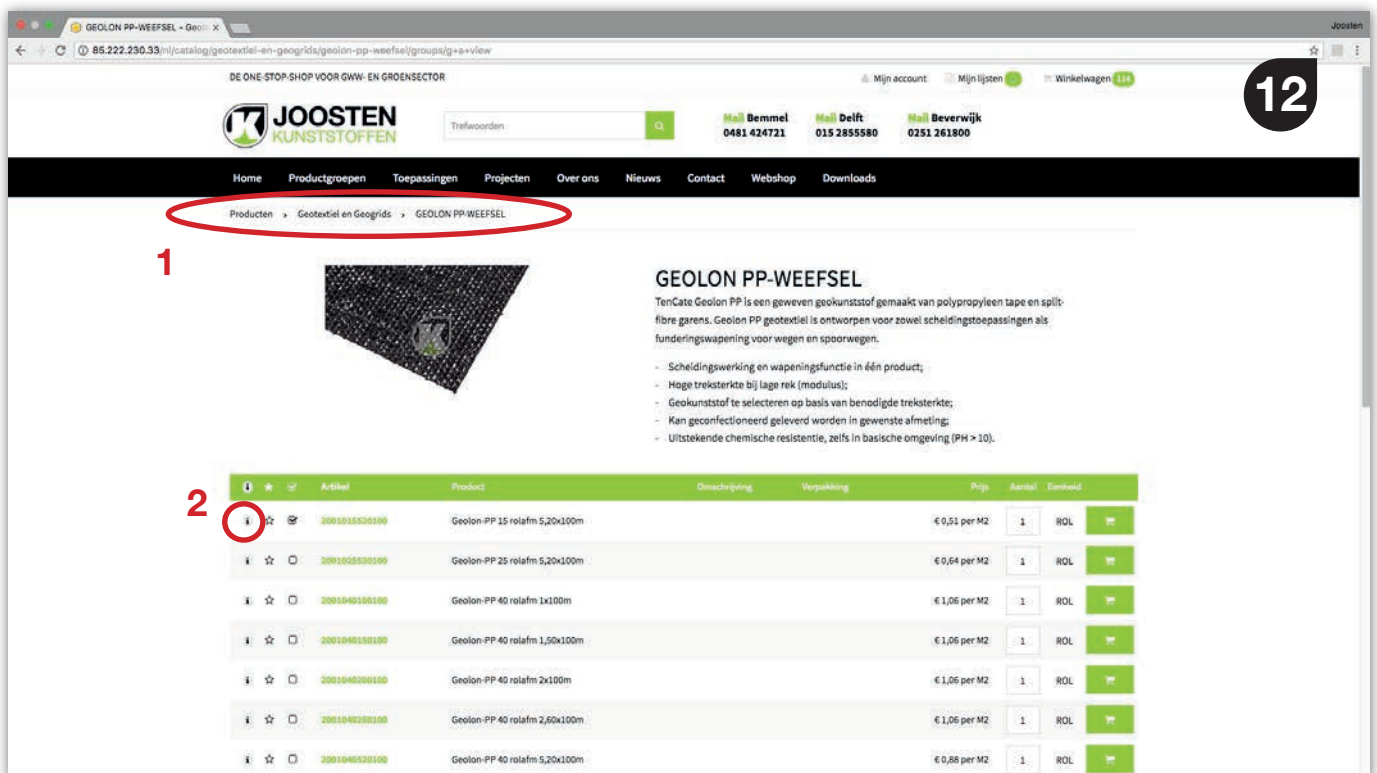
GEOLON PP-WEEFSEL – Geol ×

Joosten

85.222.230.33/nl/catalog/geotextiel-en-geogrids/geolon-pp-weefsel/groups/g+a+view

DE ONE-STOP-SHOP VOOR GWW- EN GROENSECTOR

Mijn account Mijn lijsten Winkelwagen 114

12

JOOSTEN KUNSTSTOFFEN

Trefwoorden

Bel Bemmel 0481 424721

Bel Delft 015 2855580

Bel Beverwijk 0251 261800

Home Productgroepen Toepassingen Projecten Over ons Nieuws Contact Webshop Downloads

Producten › Geotextiel en Geogrids › GEOLON PP-WEEFSEL

1

GEOLON PP-WEEFSEL

TenCate Geolon PP is een geweven geokunststof gemaakt van polypropyleen tape en splitfibre garens. Geolon PP geotextiel is ontworpen voor zowel scheidingstoepassingen als funderingswapening voor wegen en spoorwegen.

- Scheidingswerking en wapeningsfunctie in één product;
- Hoge treksterkte bij lage rek (modulus);
- Geokunststof te selecteren op basis van benodigde treksterkte;
- Kan geconfectioneerd geleverd worden in gewenste afmeting;
- Uitstekende chemische resistentie, zelfs in basische omgeving (PH > 10).

2

| | | | Artikel | Product | Omschrijving | Verpakking | Prijs | Aantal | Eenheid | |
|---|---|---|---|---|---|---|---|---|---|---|
| i | ☆ | ☑ | 2001015520100 | Geolon-PP 15 rolafm 5,20x100m | | | € 0,51 per M2 | 1 | ROL | |
| i | ☆ | ☐ | 2001025520100 | Geolon-PP 25 rolafm 5,20x100m | | | € 0,64 per M2 | 1 | ROL | |
| i | ☆ | ☐ | 2001040100100 | Geolon-PP 40 rolafm 1x100m | | | € 1,06 per M2 | 1 | ROL | |
| i | ☆ | ☐ | 2001040150100 | Geolon-PP 40 rolafm 1,50x100m | | | € 1,06 per M2 | 1 | ROL | |
| i | ☆ | ☐ | 2001040200100 | Geolon-PP 40 rolafm 2x100m | | | € 1,06 per M2 | 1 | ROL | |
| i | ☆ | ☐ | 2001040260100 | Geolon-PP 40 rolafm 2,60x100m | | | € 1,06 per M2 | 1 | ROL | |
| i | ☆ | ☐ | 2001040520100 | Geolon-PP 40 rolafm 5,20x100m | | | € 0,88 per M2 | 1 | ROL | |